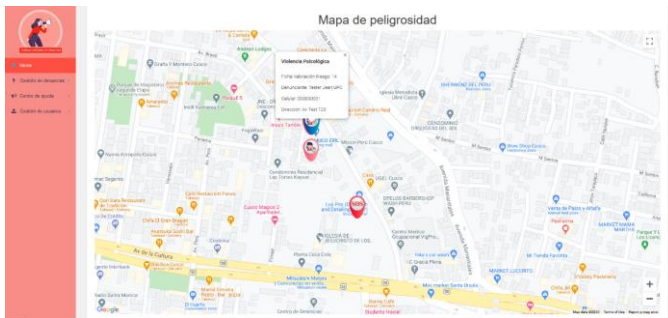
Mapa de peligrosidad

Inicio
Gestión de denuncias
Centro de ayuda
Gestión de usuarios

Violencia Psicológica
Ficha Valoración Riesgo: 14
Denunciante: Tester User UPC
Celular: 999999921
Dirección: Av Test 123

Av. de la Cultura
Mapa de peligrosidad
Google
Map data ©2022 Terms of Use Report a map error